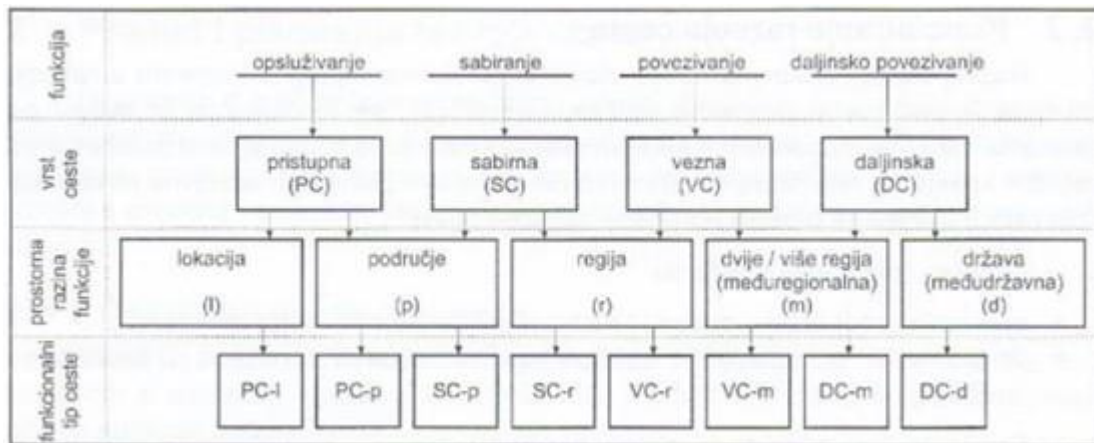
funkcija

opsluživanje

sabiranje

povezivanje

daljinsko povezivanje

vrst ceste

pristupna (PC)

sabirna (SC)

vezna (VC)

daljinska (DC)

prostorna razina funkcije

lokacija (l)

područje (p)

regija (r)

dvije / više regija (međuregionalna) (m)

država (međudržavna) (d)

funkcionalni tip ceste

PC-l

PC-p

SC-p

SC-r

VC-r

VC-m

DC-m

DC-d